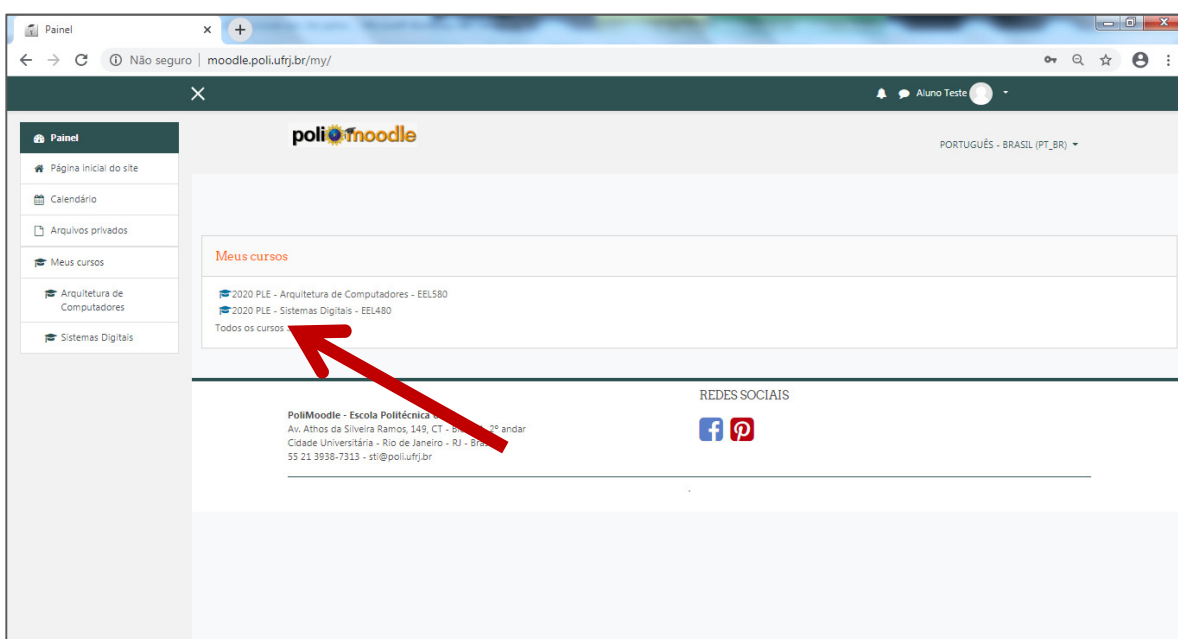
Painel
Não seguro | moodle.poli.ufrj.br/my/

Aluno Teste

Painel
Página inicial do site
Calendário
Arquivos privados
Meus cursos
Arquitetura de Computadores
Sistemas Digitais

polimoodle

PORTUGUÊS - BRASIL (PT_BR)

Meus cursos

2020 PLE - Arquitetura de Computadores - EEL580
2020 PLE - Sistemas Digitais - EEL480
Todos os cursos

PoliMoodle - Escola Politécnica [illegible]
Av. Athos da Silveira Ramos, 149, CT - B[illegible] 2º andar
Cidade Universitária - Rio de Janeiro - RJ - Bra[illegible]
55 21 3938-7313 - sti@poli.ufrj.br

REDES SOCIAIS